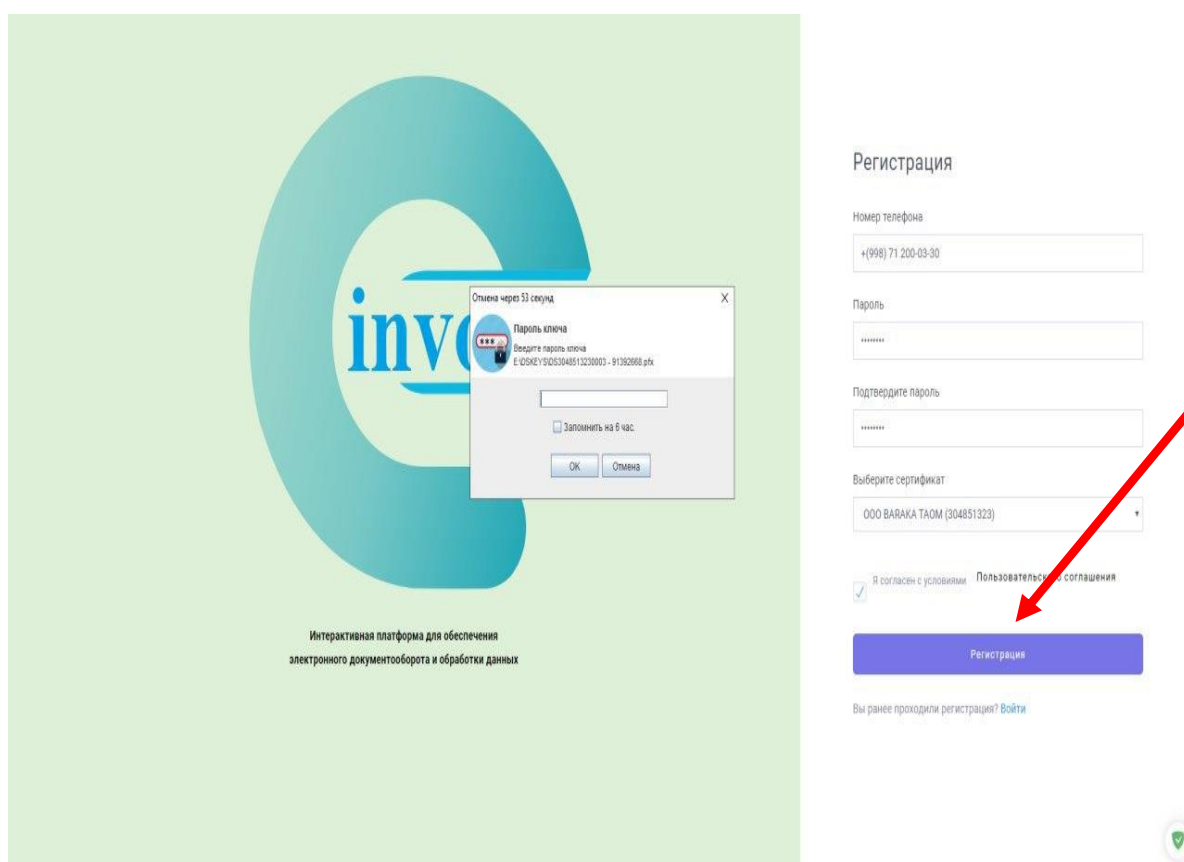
inv

Отмена через 53 секунд
X
Пароль ключа
Введите пароль ключа
E:\DSKEYS\DS3048513230003 - 91392668.pfx

Запомнить на 6 час.
OK
Отмена

Интерактивная платформа для обеспечения электронного документооборота и обработки данных

Регистрация

Номер телефона
+(998) 71 200-03-30

Пароль
••••••••

Подтвердите пароль
••••••••

Выберите сертификат
ООО BARAKA TAOM (304851323)

Я согласен с условиями Пользовательск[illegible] соглашения

Регистрация

Вы ранее проходили регистрация? Войти